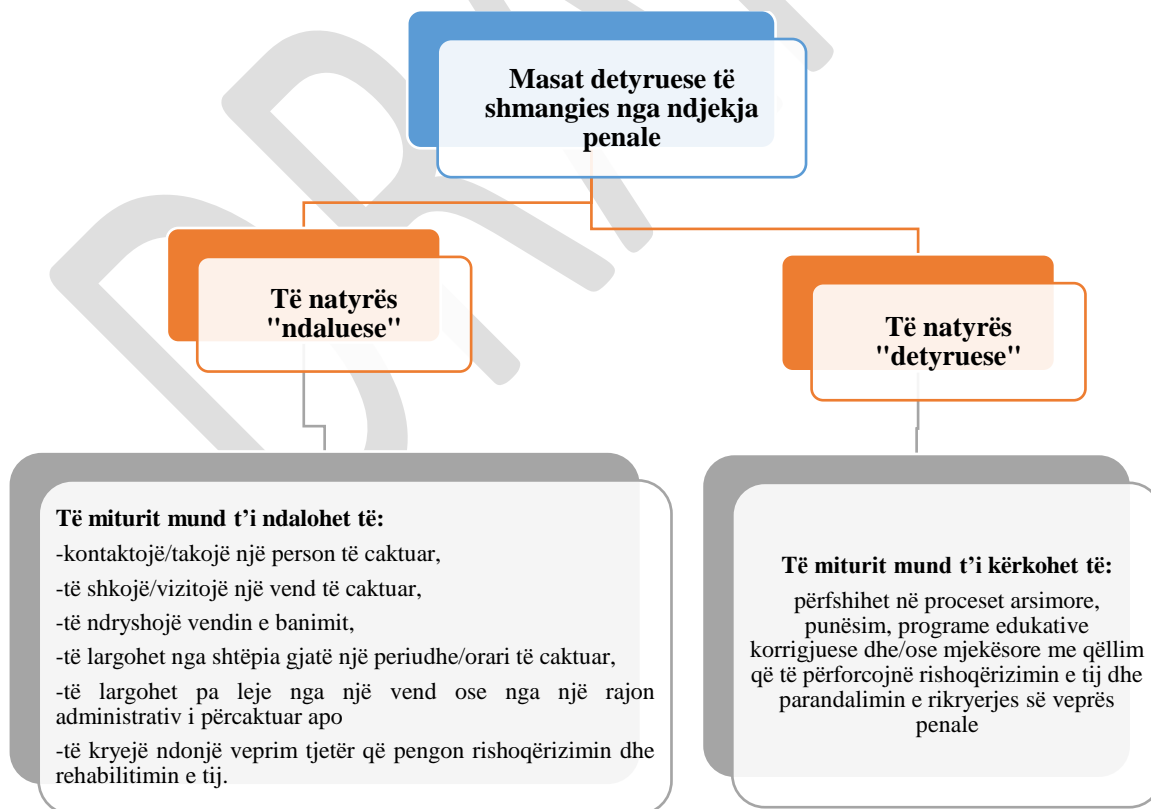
Masat detyruese të shmangies nga ndjekja penale

Të natyrës "ndaluese"

Të natyrës "detyruese"

Të miturit mund t'i ndalohet të:
-kontaktojë/takojë një person të caktuar,
-të shkojë/vizitojë një vend të caktuar,
-të ndryshojë vendin e banimit,
-të largohet nga shtëpia gjatë një periudhe/orari të caktuar,
-të largohet pa leje nga një vend ose nga një rajon administrativ i përcaktuar apo
-të kryejë ndonjë veprim tjetër që pengon rishoqërizimin dhe rehabilitimin e tij.

Të miturit mund t'i kërkohet të:
përfshihet në proceset arsimore, punësim, programe edukative korrigjuese dhe/ose mjekësore me qëllim që të përforcojnë rishoqërizimin e tij dhe parandalimin e rikryerjes së veprës penale